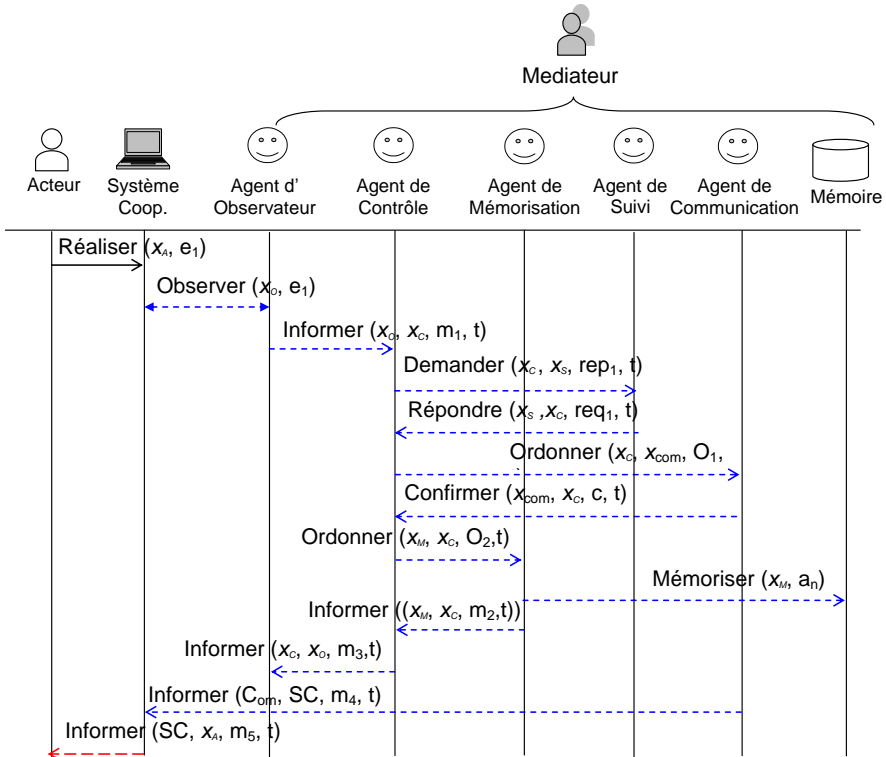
Mediateur

Acteur

Système Coop.

Agent d' Observateur

Agent de Contrôle

Agent de Mémorisation

Agent de Suivi

Agent de Communication

Mémoire

Réaliser ($x_A$, e$_1$)

Observer ($x_o$, e$_1$)

Informer ($x_o$, $x_c$, m$_1$, t)

Demander ($x_c$, $x_s$, rep$_1$, t)

Répondre ($x_s$ ,$x_c$, req$_1$, t)

Ordonner ($x_c$, $x_{com}$, O$_1$,

Confirmer ($x_{com}$, $x_c$, c, t)

Ordonner ($x_M$, $x_c$, O$_2$,t)

Mémoriser ($x_M$, a$_n$)

Informer (($x_M$, $x_c$, m$_2$,t))

Informer ($x_c$, $x_o$, m$_3$,t)

Informer (C$_{om}$, SC, m$_4$, t)

Informer (SC, $x_A$, m$_5$, t)